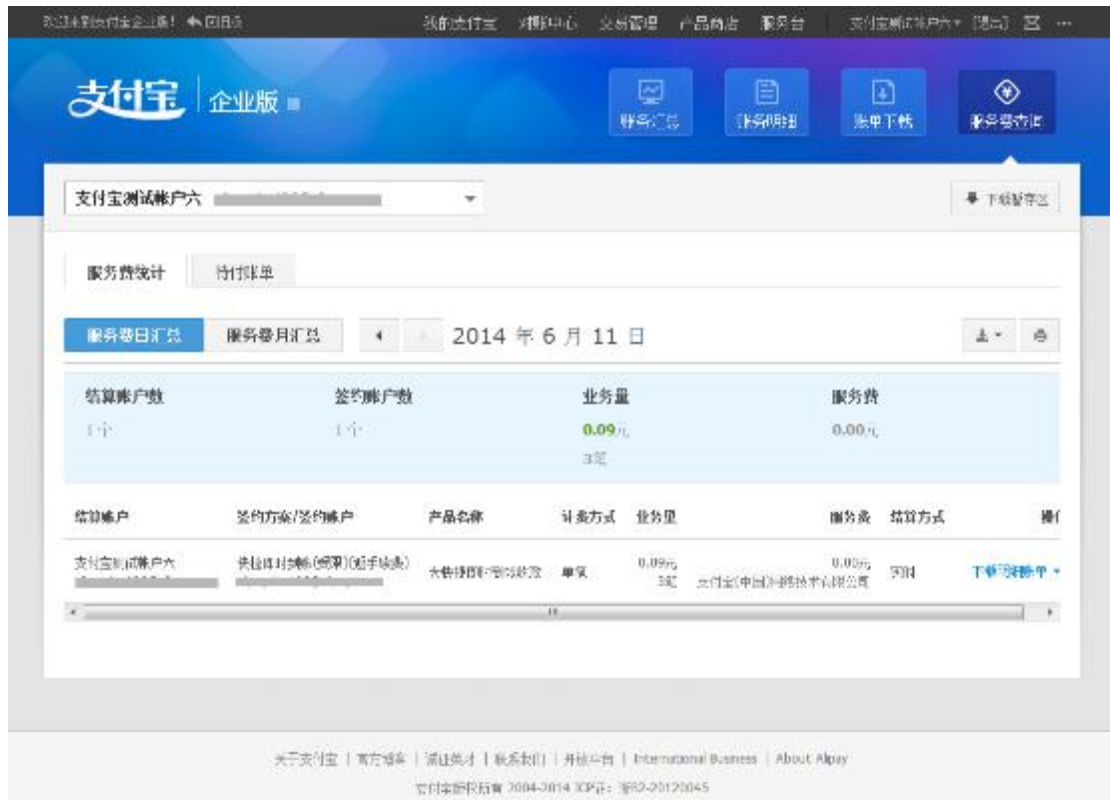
欢迎来到支付宝企业版！ 回首页

我的支付宝　对账中心　交易管理　产品商店　服务台　支付宝测试账户六 [退出]

支付宝 企业版

账务汇总　账务明细　账单下载　服务费查询

支付宝测试帐户六 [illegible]

下载服务区

服务费统计　待付账单

服务费日汇总　服务费月汇总　2014 年 6 月 11 日

| 结算账户数 | 签约账户数 | 业务量 | 服务费 |
|---|---|---|---|
| 1个 | 1个 | 0.09元 3笔 | 0.00元 |

| 结算账户 | 签约方案/签约账户 | 产品名称 | 计费方式 | 业务量 | | 服务费 | 结算方式 | 操作 |
|---|---|---|---|---|---|---|---|---|
| 支付宝测试账户六 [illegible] | 快捷即时到账(快捷)(超手续费) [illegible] | 快捷即时到账收费 | 单笔 | 0.09元 3笔 | 支付宝(中国)网络技术有限公司 | 0.00元 | 实时 | 下载明细账单 |

关于支付宝 | 官方博客 | 诚征英才 | 联系我们 | 开放平台 | International Business | About Alipay

支付宝版权所有 2004-2014 ICP证：浙B2-20120045